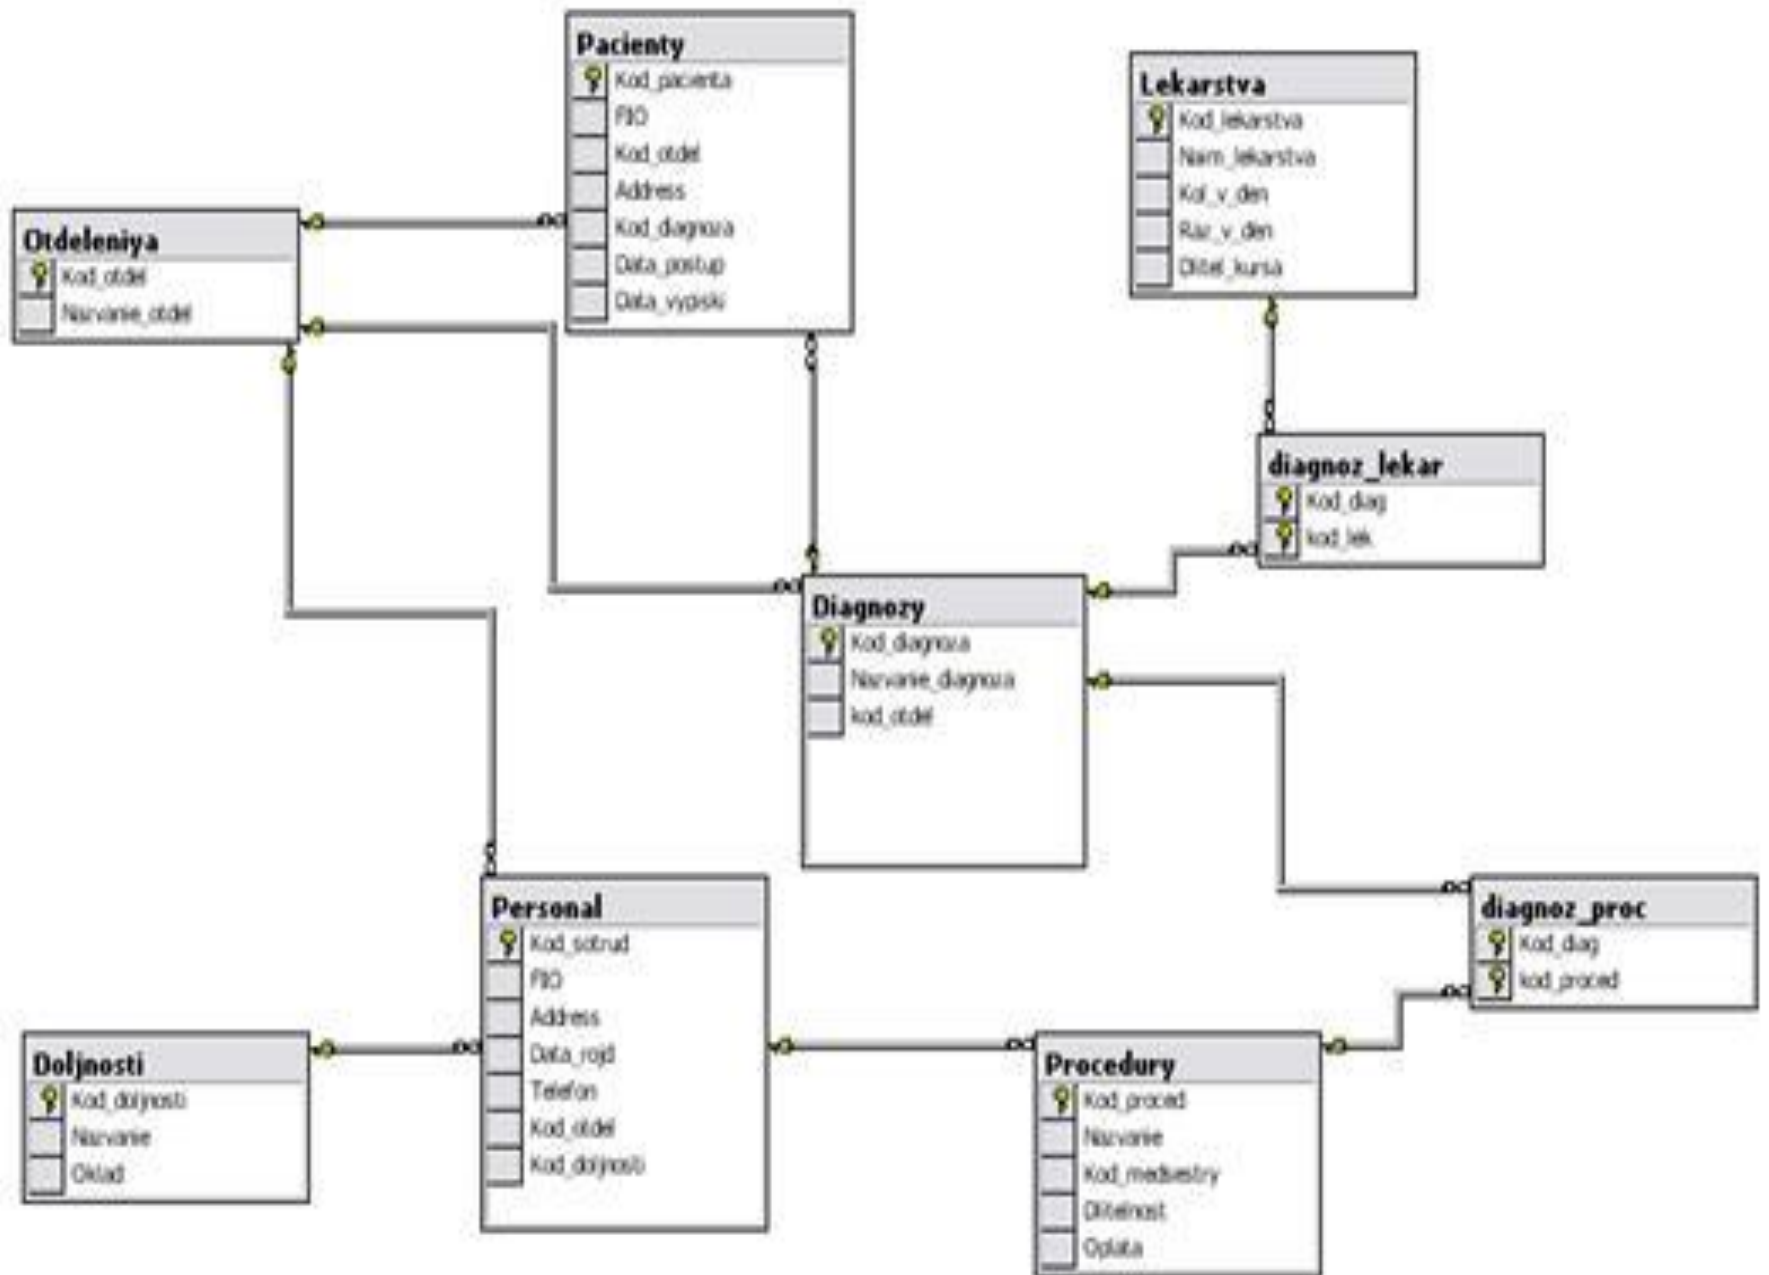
Pacienty
Kod_pacienta
FIO
Kod_otdel
Address
Kod_diagnoza
Data_postup
Data_vypiski

Lekarstva
Kod_lekarstva
Nam_lekarstva
Kol_v_den
Raz_v_den
Dlitel_kursa

Otdeleniya
Kod_otdel
Nazvanie_otdel

diagnoz_lekar
Kod_diag
kod_lek

Diagnozy
Kod_diagnoza
Nazvanie_diagnoza
kod_otdel

diagnoz_proc
Kod_diag
kod_proced

Personal
Kod_sotrud
FIO
Address
Data_rojd
Telefon
Kod_otdel
Kod_doljnosti

Doljnosti
Kod_doljnosti
Nazvanie
Oklad

Procedury
Kod_proced
Nazvanie
Kod_medsestry
Dlitelnost
Oplata